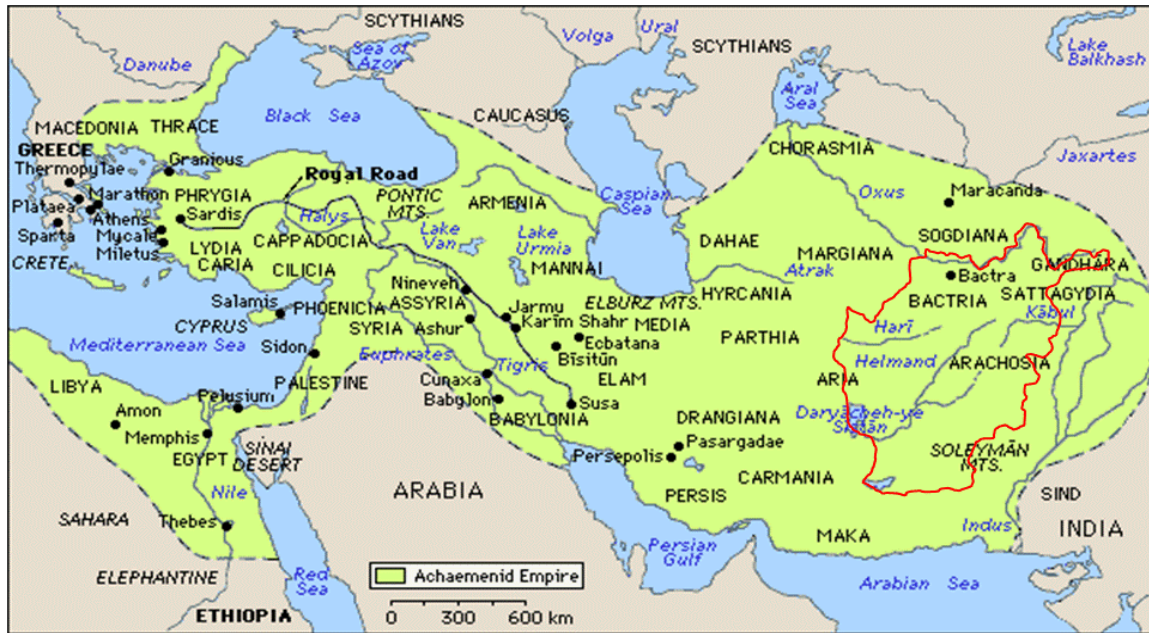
SCYTHIANS
Volga
Ural
SCYTHIANS
Lake Balkhash
Danube
Sea of Azov
Aral Sea
Black Sea
CAUCASUS
MACEDONIA
THRACE
GREECE
Granicus
CHORASMIA
Jaxartes
Thermopylae
Royal Road
Marathon
PHRYGIA
PONTIC MTS.
ARMENIA
Caspian Sea
Oxus
Maracanda
Plataea
Athens
Sardis
Halys
Sparta
Mycale
LYDIA
CAPPADOCIA
Lake Van
Lake Urmia
DAHAE
MARGIANA
SOGDIANA
Miletus
CARIA
CRETE
CILICIA
MANNAI
Atrak
Bactra
GANDHARA
Nineveh
ASSYRIA
Jarmu
ELBURZ MTS.
HYRCANIA
BACTRIA
SATTAGYDIA
Salamis
PHOENICIA
Karīm Shahr
MEDIA
Kabul
CYPRUS
SYRIA
Ashur
Ecbatana
Harī
Mediterranean Sea
Sidon
Euphrates
Bīsitūn
PARTHIA
Helmand
ARACHOSIA
Tigris
PALESTINE
Cunaxa
ELAM
ARIA
LIBYA
Pelusium
Babylon
Susa
Daryācheh-ye Sīstān
Amon
BABYLONIA
DRANGIANA
Memphis
SINAI DESERT
Pasargadae
SOLEYMĀN MTS.
EGYPT
Persepolis
Nile
CARMANIA
ARABIA
PERSIS
SIND
SAHARA
Thebes
Indus
INDIA
MAKA
Persian Gulf
ELEPHANTINE
Red Sea
Achaemenid Empire
Arabian Sea
ETHIOPIA
0
300
600 km